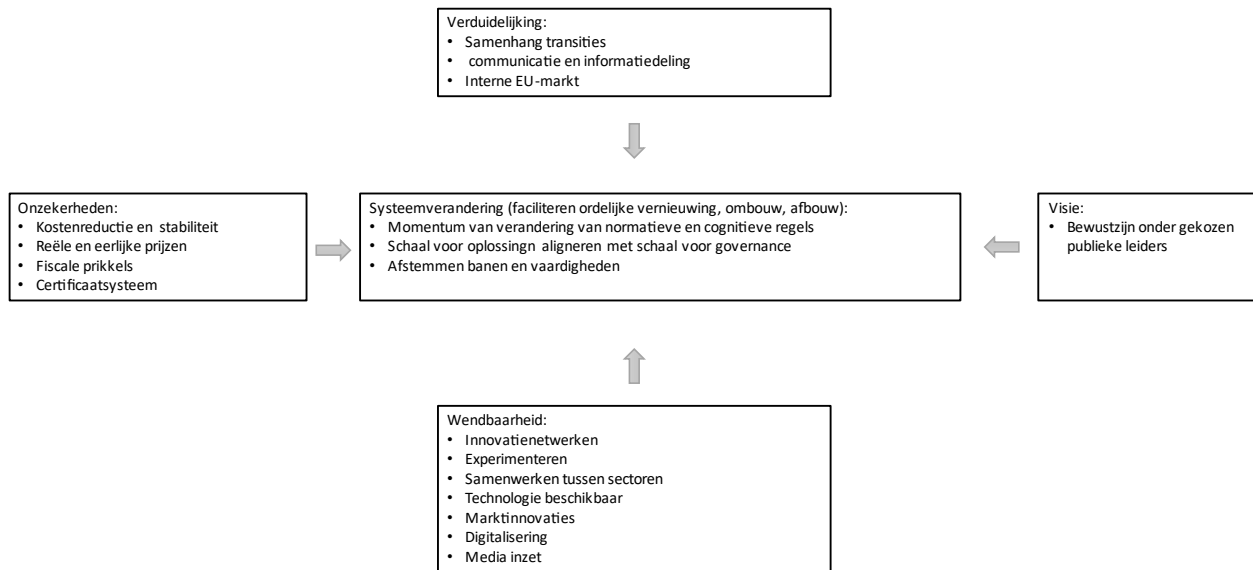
Verduidelijking:
• Samenhang transities
• communicatie en informatiedeling
• Interne EU-markt

Onzekerheden:
• Kostenreductie en stabiliteit
• Reële en eerlijke prijzen
• Fiscale prikkels
• Certificaatsysteem

Systeemverandering (faciliteren ordelijke vernieuwing, ombouw, afbouw):
• Momentum van verandering van normatieve en cognitieve regels
• Schaal voor oplossingn aligneren met schaal voor governance
• Afstemmen banen en vaardigheden

Visie:
• Bewustzijn onder gekozen publieke leiders

Wendbaarheid:
• Innovatienetwerken
• Experimenteren
• Samenwerken tussen sectoren
• Technologie beschikbaar
• Marktinnovaties
• Digitalisering
• Media inzet